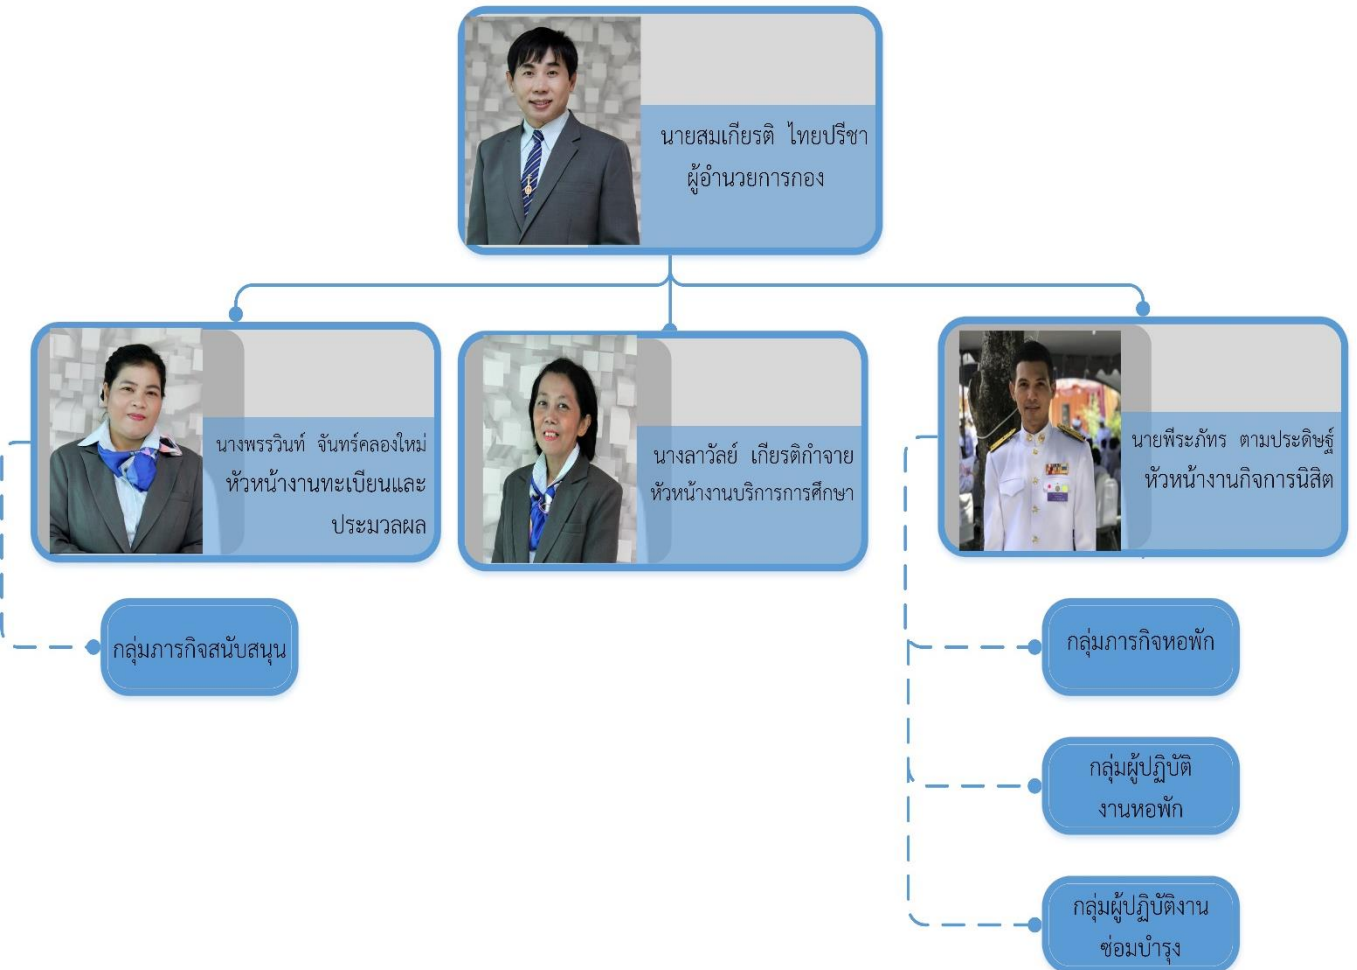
นายสมเกียรติ ไทยปรีชา
ผู้อำนวยการกอง

นางพรรวินท์ จันทร์คลองใหม่
หัวหน้างานทะเบียนและประมวลผล

นางลาวัลย์ เกียรติกำจาย
หัวหน้างานบริการการศึกษา

นายพีระภัทร ตามประดิษฐ์
หัวหน้างานกิจการนิสิต

กลุ่มภารกิจสนับสนุน

กลุ่มภารกิจหอพัก

กลุ่มผู้ปฏิบัติงานหอพัก

กลุ่มผู้ปฏิบัติงานซ่อมบำรุง